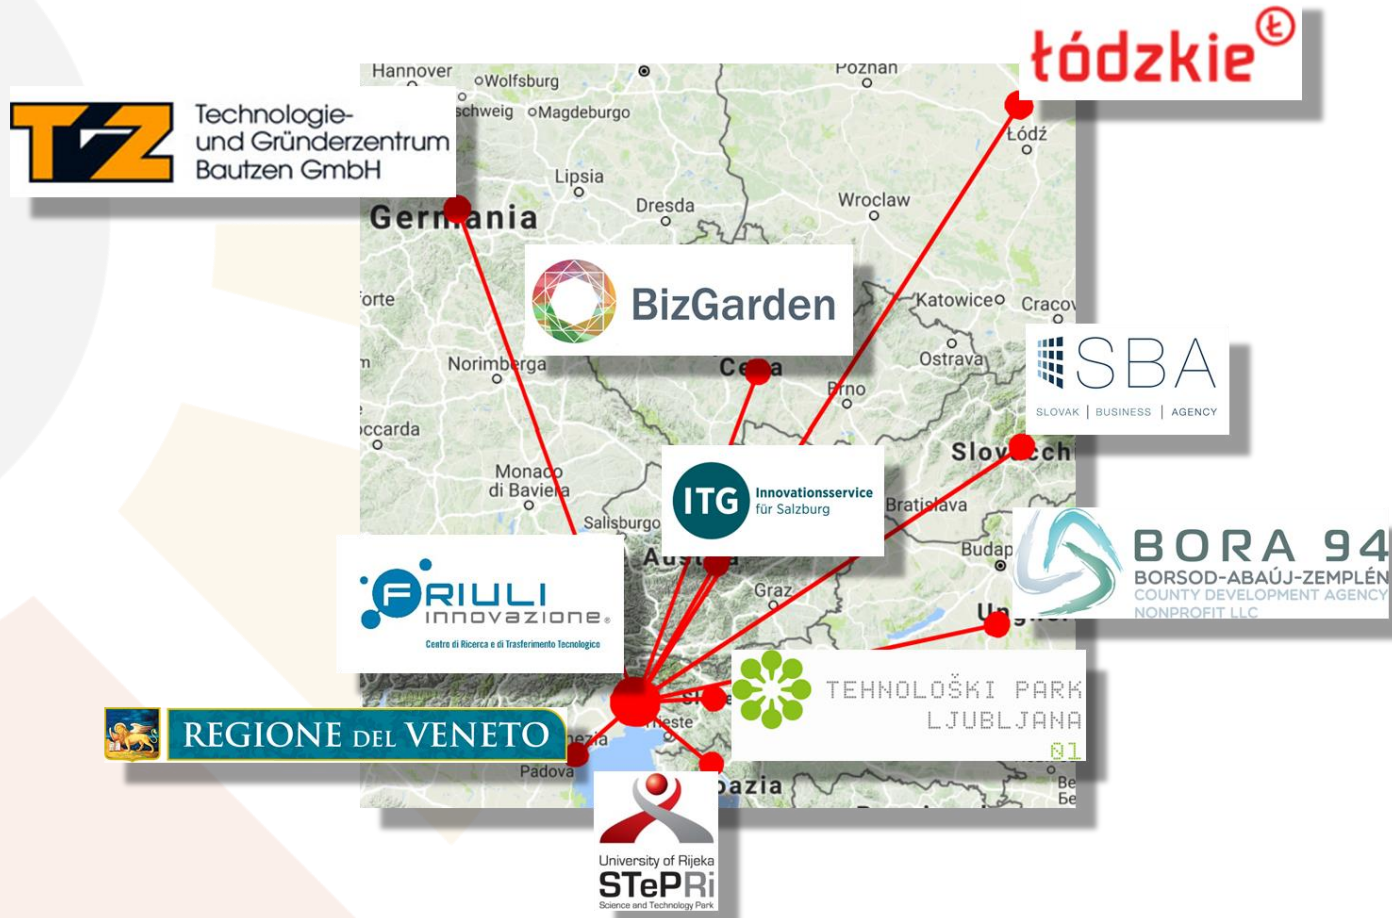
Hannover
Wolfsburg
Poznan
łódzkie
Technologie- und Gründerzentrum Bautzen GmbH
schweig
Magdeburgo
Łódź
Lipsia
Dresda
Wroclaw
Germania
BizGarden
orte
Katowice
Cracov
SBA
SLOVAK | BUSINESS | AGENCY
Norimberga
Ce a
Ostrava
Brno
ccarda
Slov ch
Monaco di Baviera
ITG Innovationsservice für Salzburg
Bratislava
Salisburgo
BORA 94
BORSOD-ABAÚJ-ZEMPLÉN COUNTY DEVELOPMENT AGENCY NONPROFIT LLC
Budap
FRIULI innovazione
Centro di Ricerca e di Trasferimento Tecnologico
Au
Graz
TEHNOLOŠKI PARK LJUBLJANA
01
REGIONE DEL VENETO
ieste
ezia
Padova
University of Rijeka
STePRi
Science and Technology Park
azia
Be
Бе